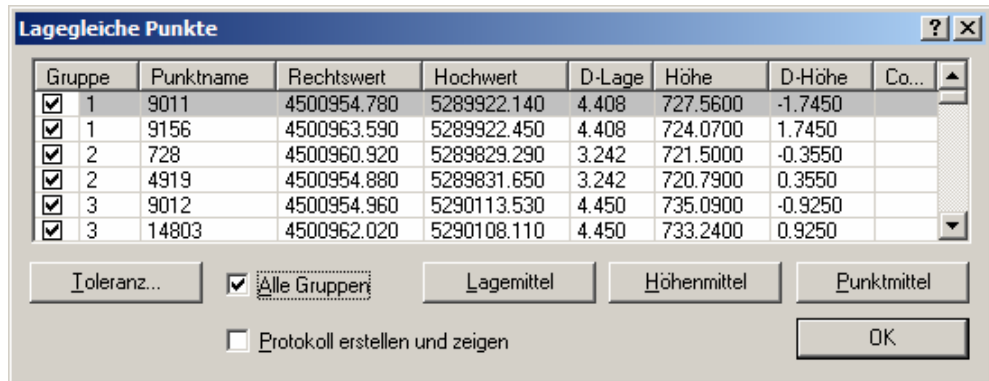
Lagegleiche Punkte

? ×

| Gruppe | Punktname | Rechtswert | Hochwert | D-Lage | Höhe | D-Höhe | Co... |
|---|---|---|---|---|---|---|---|
| ☑ 1 | 9011 | 4500954.780 | 5289922.140 | 4.408 | 727.5600 | -1.7450 | |
| ☑ 1 | 9156 | 4500963.590 | 5289922.450 | 4.408 | 724.0700 | 1.7450 | |
| ☑ 2 | 728 | 4500960.920 | 5289829.290 | 3.242 | 721.5000 | -0.3550 | |
| ☑ 2 | 4919 | 4500954.880 | 5289831.650 | 3.242 | 720.7900 | 0.3550 | |
| ☑ 3 | 9012 | 4500954.960 | 5290113.530 | 4.450 | 735.0900 | -0.9250 | |
| ☑ 3 | 14803 | 4500962.020 | 5290108.110 | 4.450 | 733.2400 | 0.9250 | |

Toleranz...

☑ Alle Gruppen

Lagemittel

Höhenmittel

Punktmittel

☐ Protokoll erstellen und zeigen

OK